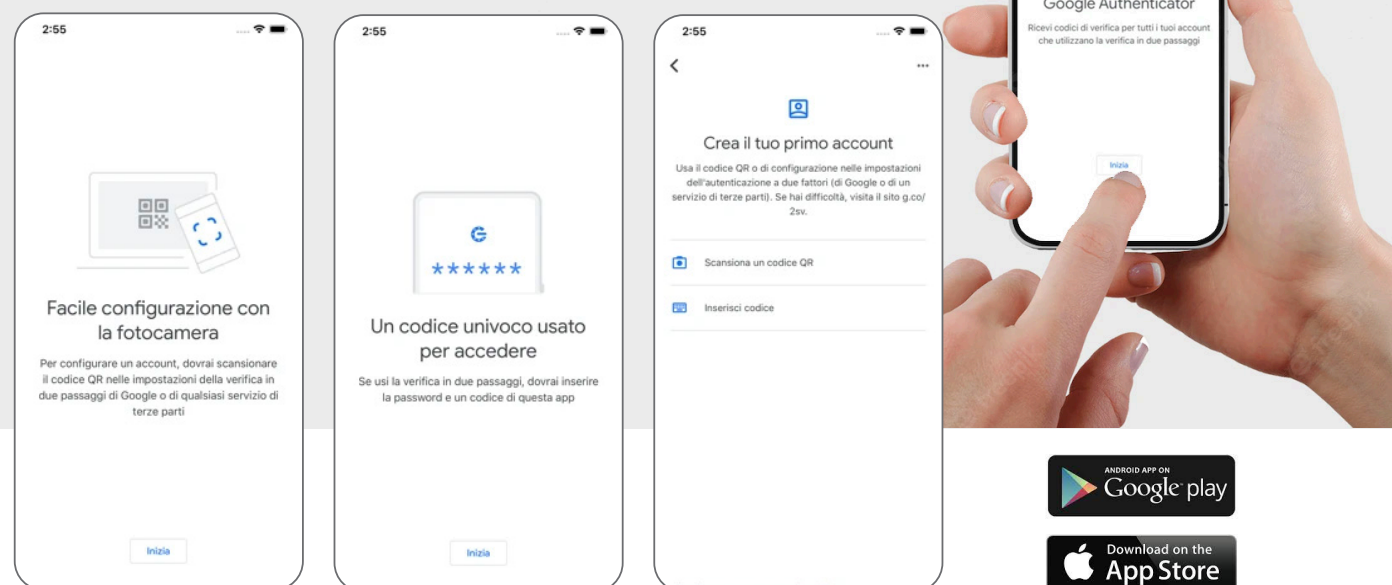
2:55

Facile configurazione con la fotocamera

Per configurare un account, dovrai scansionare il codice QR nelle impostazioni della verifica in due passaggi di Google o di qualsiasi servizio di terze parti

Inizia

2:55

G
******

Un codice univoco usato per accedere

Se usi la verifica in due passaggi, dovrai inserire la password e un codice di questa app

Inizia

2:55

Crea il tuo primo account

Usa il codice QR o di configurazione nelle impostazioni dell'autenticazione a due fattori (di Google o di un servizio di terze parti). Se hai difficoltà, visita il sito g.co/2sv.

Scansiona un codice QR

Inserisci codice

Google Authenticator

Ricevi codici di verifica per tutti i tuoi account che utilizzano la verifica in due passaggi

Inizia

ANDROID APP ON
Google play

Download on the
App Store